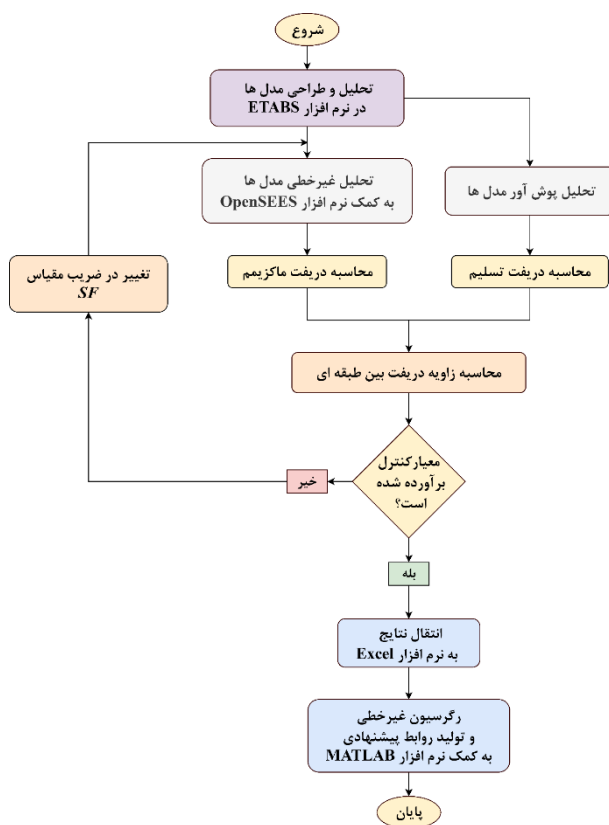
شروع

تحلیل و طراحی مدل ها
در نرم افزار ETABS

تحلیل غیرخطی مدل ها
به کمک نرم افزار OpenSEES

تحلیل پوش آور مدل ها

تغییر در ضریب مقیاس
SF

محاسبه دریفت ماکزیمم

محاسبه دریفت تسلیم

محاسبه زاویه دریفت بین طبقه ای

معیارکنترل
برآورده شده
است؟

خیر

بله

انتقال نتایج
به نرم افزار Excel

رگرسیون غیرخطی
و تولید روابط پیشنهادی
به کمک نرم افزار MATLAB

پایان